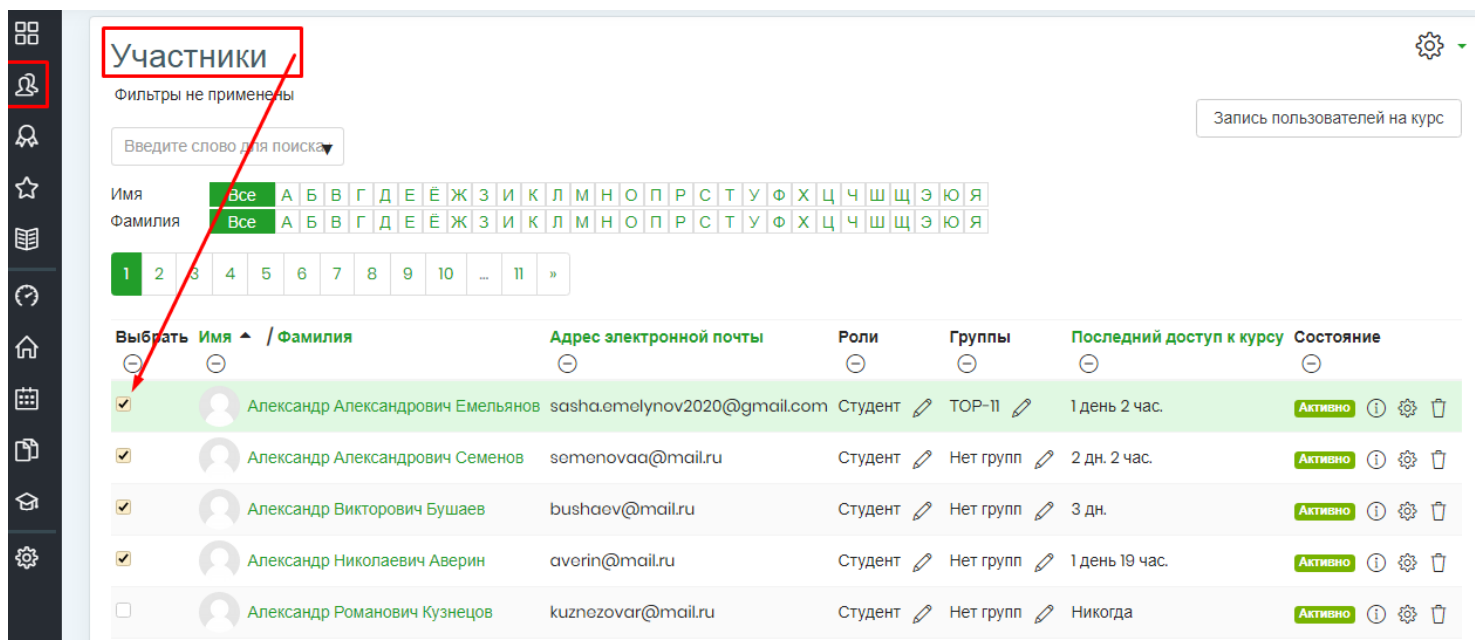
Участники

Фильтры не применены

Запись пользователей на курс

Введите слово для поиска

| Имя | Все | А | Б | В | Г | Д | Е | Ё | Ж | З | И | К | Л | М | Н | О | П | Р | С | Т | У | Ф | Х | Ц | Ч | Ш | Щ | Э | Ю | Я |
|---|---|---|---|---|---|---|---|---|---|---|---|---|---|---|---|---|---|---|---|---|---|---|---|---|---|---|---|---|---|---|
| Фамилия | Все | А | Б | В | Г | Д | Е | Ё | Ж | З | И | К | Л | М | Н | О | П | Р | С | Т | У | Ф | Х | Ц | Ч | Ш | Щ | Э | Ю | Я |

1 2 3 4 5 6 7 8 9 10 ... 11 »

| Выбрать | Имя / Фамилия | Адрес электронной почты | Роли | Группы | Последний доступ к курсу | Состояние |
|---|---|---|---|---|---|---|
| ☑ | Александр Александрович Емельянов | sasha.emelynov2020@gmail.com | Студент | TOP-11 | 1 день 2 час. | Активно |
| ☑ | Александр Александрович Семенов | semenovaa@mail.ru | Студент | Нет групп | 2 дн. 2 час. | Активно |
| ☑ | Александр Викторович Бушаев | bushaev@mail.ru | Студент | Нет групп | 3 дн. | Активно |
| ☑ | Александр Николаевич Аверин | averin@mail.ru | Студент | Нет групп | 1 день 19 час. | Активно |
| ☐ | Александр Романович Кузнецов | kuznezovar@mail.ru | Студент | Нет групп | Никогда | Активно |